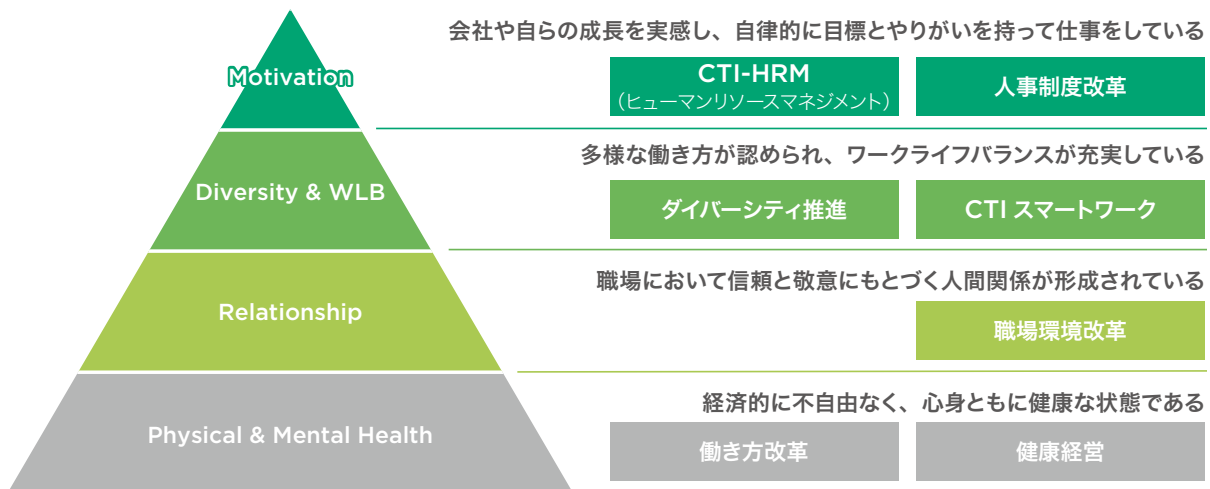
Motivation

会社や自らの成長を実感し、自律的に目標とやりがいを持って仕事をしている

CTI-HRM
（ヒューマンリソースマネジメント）

人事制度改革

Diversity & WLB

多様な働き方が認められ、ワークライフバランスが充実している

ダイバーシティ推進

CTI スマートワーク

Relationship

職場において信頼と敬意にもとづく人間関係が形成されている

職場環境改革

Physical & Mental Health

経済的に不自由なく、心身ともに健康な状態である

働き方改革

健康経営